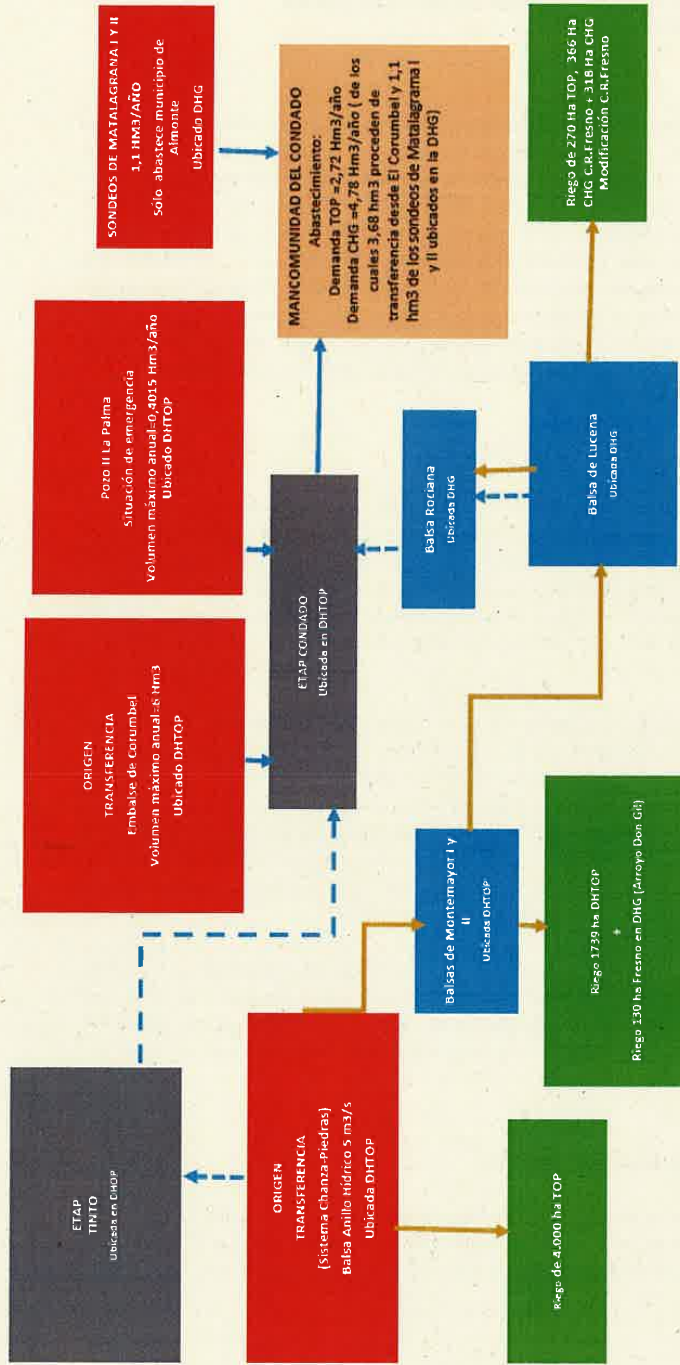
SONDEOS DE MATALAGRANA I Y II
1,1 HM3/AÑO
Solo abastece municipio de Almonte
Ubicado DHG

Pozo II La Palma
Situación de emergencia
Volumen máximo anual=0,4015 Hm3/año
Ubicado DHTOP

ORIGEN
TRANSFERENCIA
Embalse de Corumbel
Volumen máximo anual=6 Hm3
Ubicado DHTOP

ETAP TINTO
Ubicado en DHOP

MANCOMUNIDAD DEL CONDADO
Abastecimiento:
Demanda TOP =2,72 Hm3/año
Demanda CHG =4,78 Hm3/año ( de los cuales 3,68 hm3 proceden de transferencia desde El Corumbel y 1,1 hm3 de los sondeos de Matalagrama I y II ubicados en la DHG)

ETAP CONDADO
Ubicada en DHTOP

Balsa Rociana
Ubicada DHG

Balsa de Lucena
Ubicada DHG

Riego de 270 Ha TOP, 366 Ha CHG C.R.Fresno + 318 Ha CHG Modificación C.R.Fresno

Balsas de Montemayor I y II
Ubicado DHTOP

Riego 1739 ha DHTOP
+
Riego 130 ha Fresno en DHG (Arroyo Don Gil)

ORIGEN
TRANSFERENCIA
(Sistema Chanza-Piedras)
Balsa Anillo Hídrico 5 m3/s
Ubicada DHTOP

Riego de 4.000 ha TOP